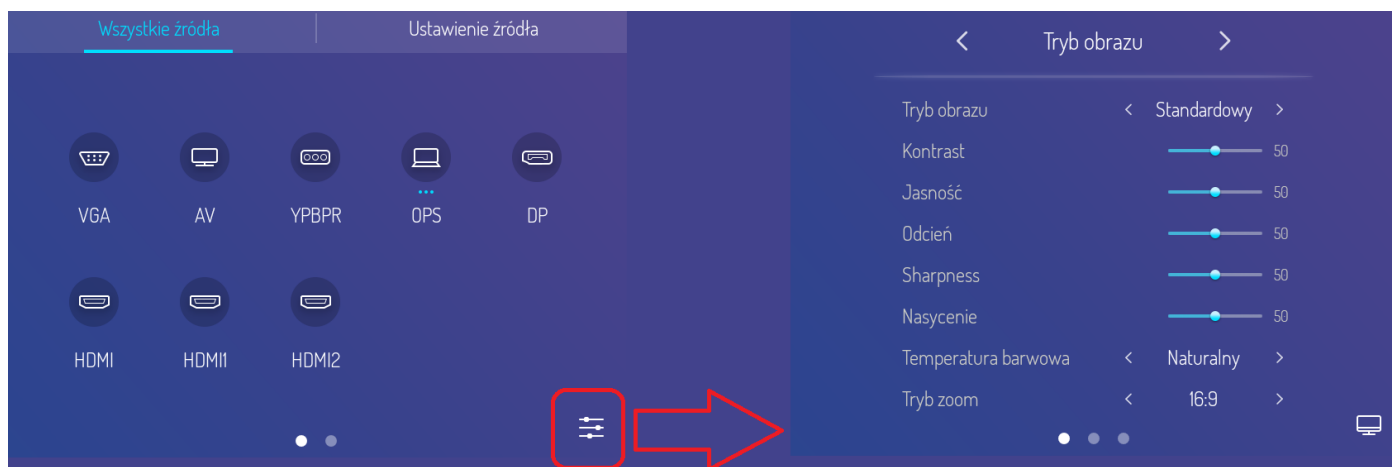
Wszystkie źródła | Ustawienie źródła

VGA AV YPBPR OPS DP

HDMI HDMI1 HDMI2

< Tryb obrazu >

Tryb obrazu < Standardowy >
Kontrast 50
Jasność 50
Odcień 50
Sharpness 50
Nasycenie 50
Temperatura barwowa < Naturalny >
Tryb zoom < 16:9 >